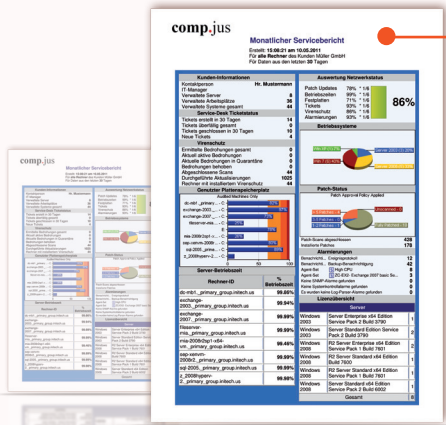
comp.jus

Monatlicher Servicebericht

Erstellt: 15.06.21 am 10.05.2011
Für alle Rechner des Kunden Müller GmbH
Für Daten aus den letzten 30 Tagen

| Kunden-Informationen | |
|---|---|
| Kontaktperson | Hr. Mustermann |
| IT-Manager | 1 |
| Verwaltete Server | 8 |
| Verwaltete Arbeitsplätze | 36 |
| Verwaltete Systeme gesamt | 44 |

| Service-Desk Ticketstatus | |
|---|---|
| Tickets erstellt in 30 Tagen | 14 |
| Tickets überfällig gesamt | 0 |
| Tickets geschlossen in 30 Tagen | 10 |
| Neue Tickets | 1 |

| Virenschutz | |
|---|---|
| Ermittelte Bedrohungen gesamt | 0 |
| Aktuell aktive Bedrohungen | 0 |
| Aktuelle Bedrohungen in Quarantäne | 0 |
| Bedrohungen behoben | 0 |
| Abgeschlossene Scans | 44 |
| Durchgeführte Aktualisierungen | 1025 |
| Rechner mit installiertem Virenschutz | 44 |

Genutzter Festplattenspeicher

| Server-Betriebszeit | |
|---|---|
| Rechner-ID | % Betriebszeit |
| dc-mb1._primary_group.initech.us | 99.88% |
| exchange-2003._primary_group.initech.us | 99.94% |
| exchange-2007._primary_group.initech.us | 99.95% |
| filesserver-mia._primary_group.initech.us | 99.99% |
| mia-2008r2sp1-x64-vm._primary_group.initech.us | 99.46% |
| sep-xenvm-2008r2._primary_group.initech.us | 99.99% |
| sql-2005._primary_group.initech.us | 99.93% |
| z-2008hyperv-2._primary_group.initech.us | 99.99% |

| Auswertung Netzwerkstatus | |
|---|---|
| Patch Updates | 78% * 1/6 |
| Betriebszeiten | 99% * 1/6 |
| Festplatten | 71% * 1/6 |
| Tickets | 93% * 1/6 |
| Virenschutz | 98% * 1/6 |
| Alarmierungen | 93% * 1/6 |

86%

Betriebssysteme

Patch-Status

| Patch-Scans abgeschlossen | 428 |
|---|---|
| Installierte Patches | 176 |

| Alarmierungen | |
|---|---|
| Benachricht... Ereignisprotokoll | 12 |
| Benachricht... Backup/Bereitstellung | 42 |
| Agent-Bel | 5 |
| Agent-Bel | 37 |
| Keine SNMP-Alarme gefunden | 0 |
| Keine Systemmeldungen gefunden | 0 |
| Es wurden keine Log-Parser-Alarme gefunden | 0 |

Lizenzübersicht

| | Server | |
|---|---|---|
| Windows 2003 | Server Enterprise x64 Edition Service Pack 2 Build 3790 | 1 |
| Windows 2003 | Server Standard Edition Service Pack 2 Build 3790 | 2 |
| Windows 2008 | R2 Server Enterprise x64 Edition Service Pack 1 Build 7601 | 2 |
| Windows 2008 | R2 Server Standard x64 Edition Build 7600 | 1 |
| Windows 2008 | R2 Server Standard x64 Edition Service Pack 1 Build 7601 | 1 |
| Windows 2008 | Server Standard x64 Edition Service Pack 2 Build 6002 | 1 |
| | Gesamt | 8 |